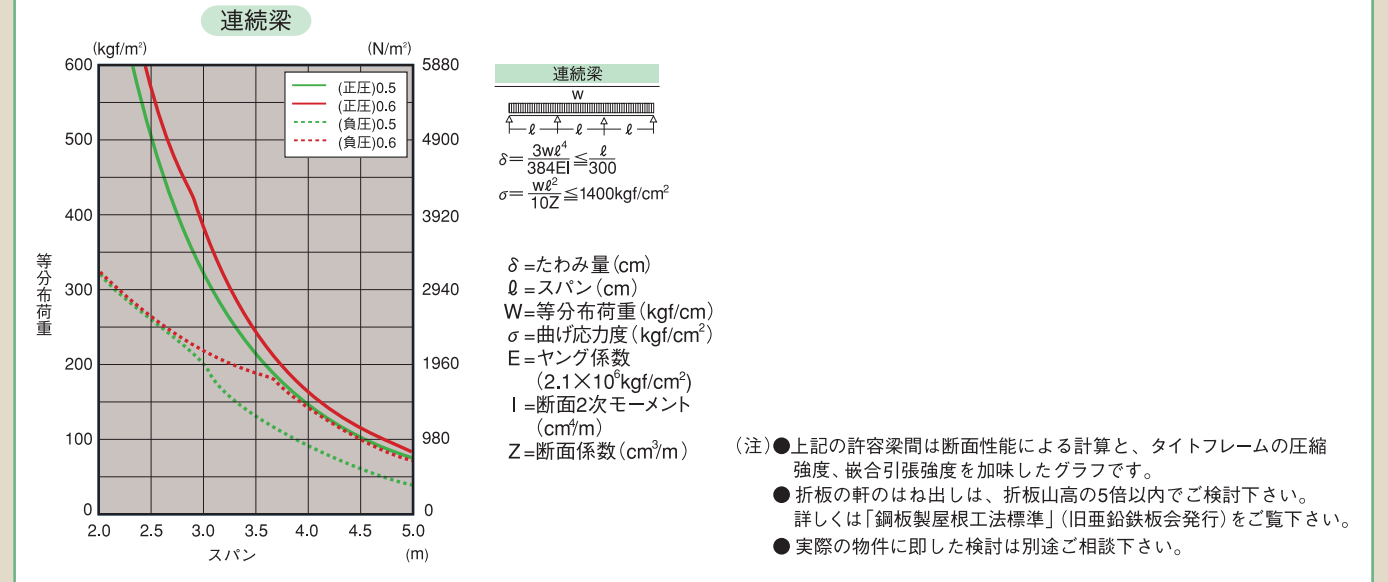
連続梁

(kgf/m²) (N/m²)

600 500 400 300 200 100 0

5880 4900 3920 2940 1960 980 0

等分布荷重

(正圧)0.5
(正圧)0.6
(負圧)0.5
(負圧)0.6

2.0 2.5 3.0 3.5 4.0 4.5 5.0
スパン (m)

連続梁
w
ℓ ℓ ℓ

$\delta = \frac{3w\ell^4}{384EI} \leqq \frac{\ell}{300}$

$\sigma = \frac{w\ell^2}{10Z} \leqq 1400kgf/cm^2$

$\delta$ =たわみ量(cm)
ℓ =スパン(cm)
W=等分布荷重(kgf/cm)
$\sigma$ =曲げ応力度(kgf/cm²)
E=ヤング係数
(2.1×10⁶kgf/cm²)
I =断面2次モーメント
(cm⁴/m)
Z=断面係数(cm³/m)

(注)●上記の許容梁間は断面性能による計算と、タイトフレームの圧縮強度、嵌合引張強度を加味したグラフです。
●折板の軒のはね出しは、折板山高の5倍以内でご検討下さい。詳しくは「鋼板製屋根工法標準」(旧亜鉛鉄板会発行)をご覧下さい。
●実際の物件に即した検討は別途ご相談下さい。